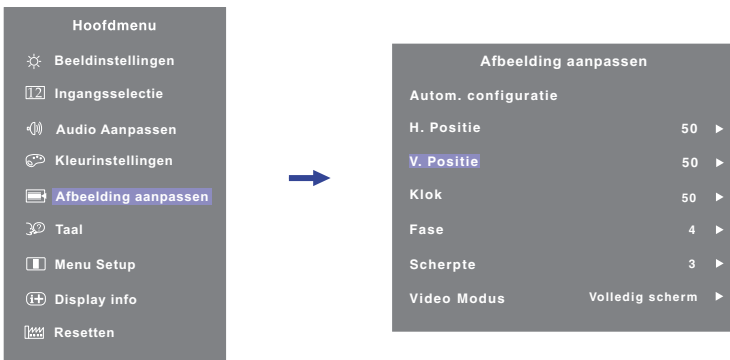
Hoofdmenu

Beeldinstellingen

12 Ingangsselectie

Audio Aanpassen

Kleurinstellingen

Afbeelding aanpassen

Taal

Menu Setup

Display info

Resetten

Afbeelding aanpassen

Autom. configuratie

| | |
|---|---|
| H. Positie | 50 ► |
| V. Positie | 50 ► |
| Klok | 50 ► |
| Fase | 4 ► |
| Scherpte | 3 ► |
| Video Modus | Volledig scherm ► |